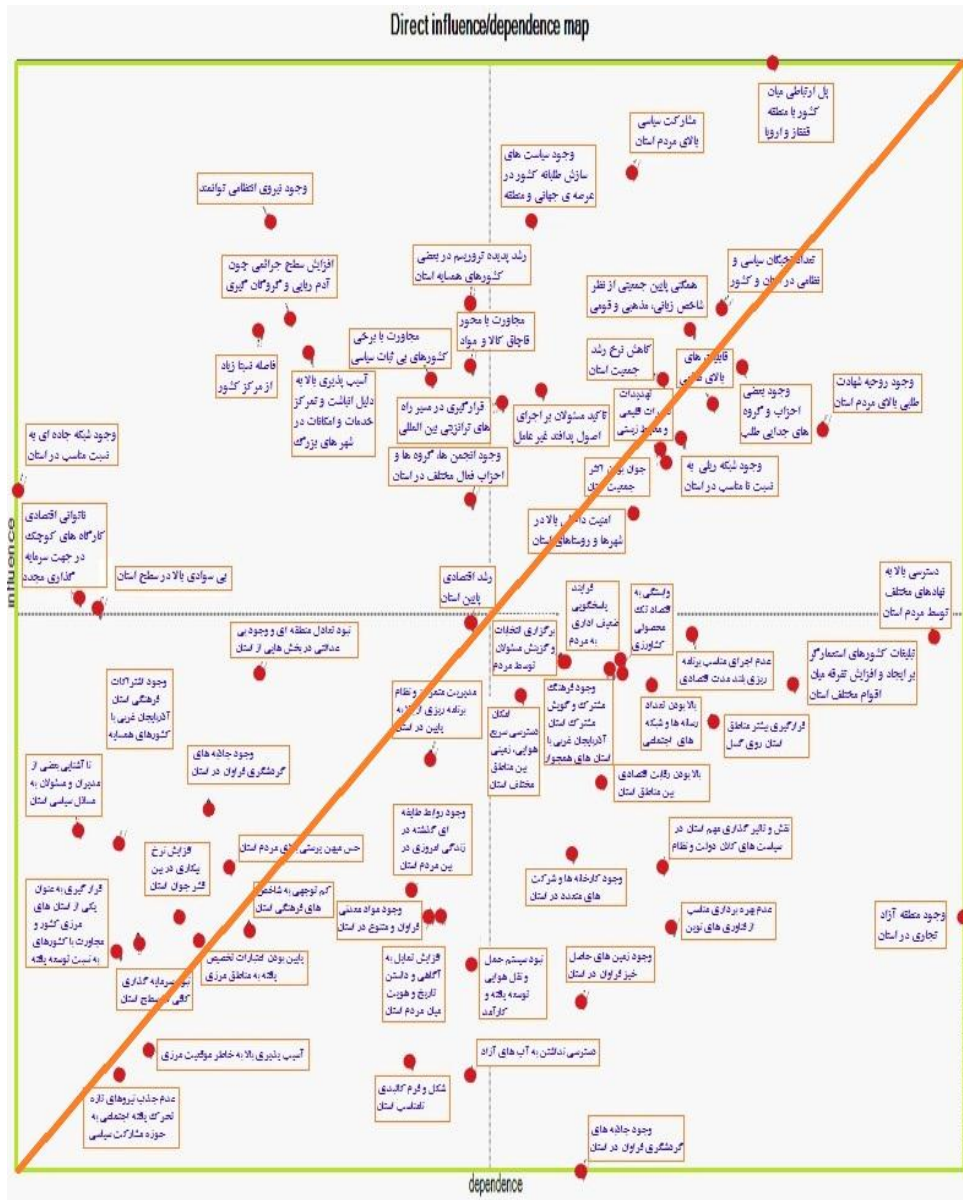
Direct influence/dependence map

پل ارتباطی میان کشور با منطقه قفقاز و اروپا

مشارکت سیاسی بالای مردم استان

وجود سیاست های سازش طلبانه کشور در عرصه ی جهانی و منطقه

وجود نیروی انتظامی توانمند

رشد پدیده تروریسم در بعضی کشورهای همسایه استان

افزایش سطح جرائمی چون آدم ربایی و گروگان گیری

تعداد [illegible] سیاسی و نظامی در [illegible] و کشور

همگنی پایین جمعیتی از نظر شاخص زبانی، مذهبی و قومی

مجاورت با محور قاچاق کالا و مواد

مجاورت با برخی کشورهای بی ثبات سیاسی

کاهش نرخ رشد جمعیت استان

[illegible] های بالای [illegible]

فاصله نسبتا زیاد از مرکز کشور

آسیب پذیری بالا به دلیل انباشت و تمرکز خدمات و امکانات در شهرهای بزرگ

تهدیدات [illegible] و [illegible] زیستی

وجود بعضی احزاب و گروه های جدایی طلب

وجود روحیه شهادت طلبی بالای مردم استان

قرارگیری در مسیر راه های ترانزیتی بین المللی

تاکید مسئولان بر اجرای اصول پدافند غیر عامل

وجود شبکه جاده ای به نسبت مناسب در استان

وجود انجمن ها، گروه ها و احزاب فعال مختلف در استان

جوان بودن اکثر جمعیت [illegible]

وجود شبکه ریلی به نسبت نا مناسب در استان

امنیت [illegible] بالا در شهرها و روستاهای استان

influence

ناتوانی اقتصادی کارگاه های کوچک در جهت سرمایه گذاری مجدد

بی سوادی بالا در سطح استان

رشد اقتصادی پایین استان

دسترسی بالا به نهادهای مختلف توسط مردم استان

گرایش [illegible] ضعیف اداری به مردم

وابستگی به اقتصاد تک محصولی کشاورزی

نبود تعادل منطقه ای و وجود بی عدالتی در بخش هایی از استان

برگزاری انتخابات و گزینش مسئولان توسط مردم

عدم اجرای مناسب برنامه ریزی بلند مدت اقتصادی

تبلیغات کشورهای استعمارگر بر ایجاد و افزایش تفرقه میان اقوام مختلف استان

وجود اشتراکات فرهنگی استان آذربایجان غربی با کشورهای همسایه

مدیریت متمرکز و نظام برنامه ریزی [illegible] به پایین در استان

وجود فرهنگ مشترک و گویش مشترک استان آذربایجان غربی با استان های همجوار

بالا بودن تعداد رسانه ها و شبکه های اجتماعی

قرارگیری بیشتر مناطق استان روی گسل

امکان دسترسی سریع هوایی، زمینی بین مناطق مختلف استان

وجود جاذبه های گردشگری فراوان در استان

بالا بودن رقابت اقتصادی بین مناطق استان

نا آشنایی بعضی از مدیران و مسئولان به مسائل سیاسی استان

وجود روابط طایفه ای گذشته در زندگی امروزی در بین مردم استان

نقش و تاثیر گذاری مهم استان در سیاست های کلان دولت و نظام

افزایش نرخ بیکاری در بین اکثر جوان استان

حس میهن پرستی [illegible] مردم استان

کم توجهی به شاخص های فرهنگی استان

وجود کارخانه ها و شرکت های متعدد در استان

قرار گیری به عنوان یکی از استان های مرزی کشور و مجاورت با کشورهای به نسبت توسعه یافته

وجود مواد معدنی فراوان و متنوع در استان

عدم بهره برداری مناسب از فناوری های نوین

وجود منطقه آزاد تجاری در استان

پایین بودن اعتبارات تخصیص یافته به مناطق مرزی

افزایش تمایل به آگاهی و دانستن تاریخ و هویت میان مردم استان

نبود سیستم حمل و نقل هوایی توسعه یافته و کارآمد

وجود زمین های حاصل خیز فراوان در استان

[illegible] سرمایه گذاری کافی در سطح استان

آسیب پذیری بالا به خاطر موقعیت مرزی

عدم دسترسی نداشتن به آب های آزاد

شکل و فرم کالبدی نامناسب استان

عدم جذب نیروهای تازه تحرک یافته اجتماعی به حوزه مشارکت سیاسی

وجود جاذبه های گردشگری فراوان در استان

dependence